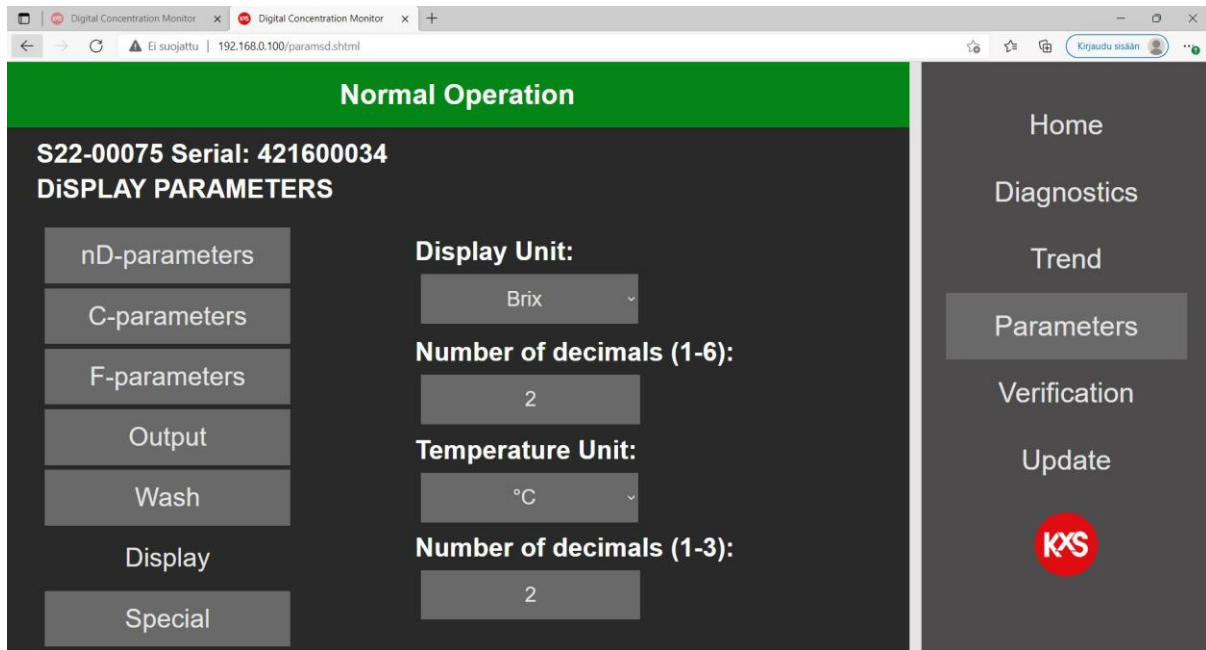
Digital Concentration Monitor × Digital Concentration Monitor × +

Ei suojattu | 192.168.0.100/paramsd.shtml

Kirjaudu sisään

Normal Operation

S22-00075 Serial: 421600034
DiSPLAY PARAMETERS

nD-parameters

C-parameters

F-parameters

Output

Wash

Display

Special

Display Unit:

Brix

Number of decimals (1-6):

2

Temperature Unit:

°C

Number of decimals (1-3):

2

Home

Diagnostics

Trend

Parameters

Verification

Update

K<S